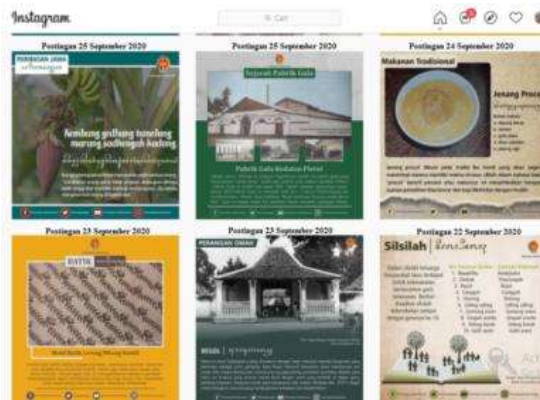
Instagram

Cari

Postingan 25 September 2020

Nembang gedhang tuneleng marang sedhengah kadang

Postingan 25 September 2020

Sejarah Pabrik Gula

Pabrik Gula Kedaton Pleret

Postingan 24 September 2020

Makanan Tradisional

Jenang Procot

Postingan 23 September 2020

BATIK

Motif Batik Lereng Udang Kemil

Postingan 23 September 2020

PERANGAN OMAH

REGOL

Postingan 22 September 2020

Silsilah